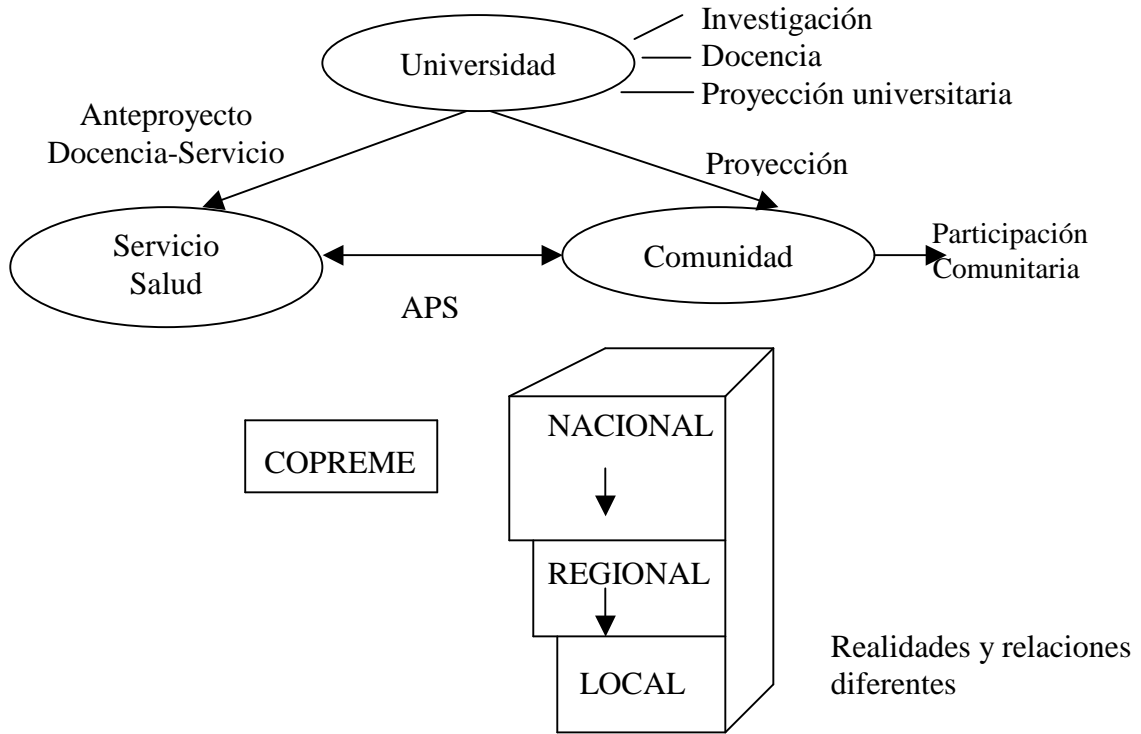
Universidad

Investigación
Docencia
Proyección universitaria

Anteproyecto
Docencia-Servicio

Proyección

Servicio
Salud

Comunidad

Participación
Comunitaria

APS

COPREME

NACIONAL

REGIONAL

LOCAL

Realidades y relaciones diferentes